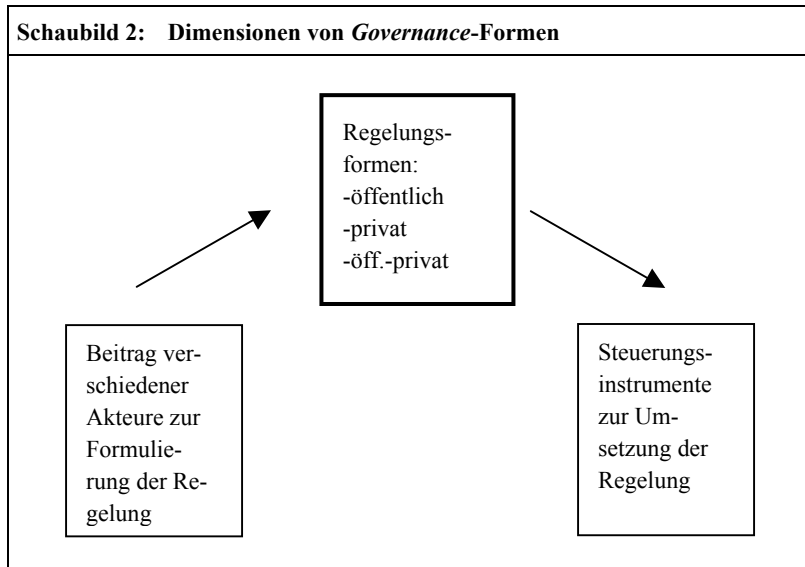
**Schaubild 2: Dimensionen von *Governance*-Formen**

Regelungsformen:
-öffentlich
-privat
-öff.-privat

Beitrag verschiedener Akteure zur Formulierung der Regelung

Steuerungsinstrumente zur Umsetzung der Regelung